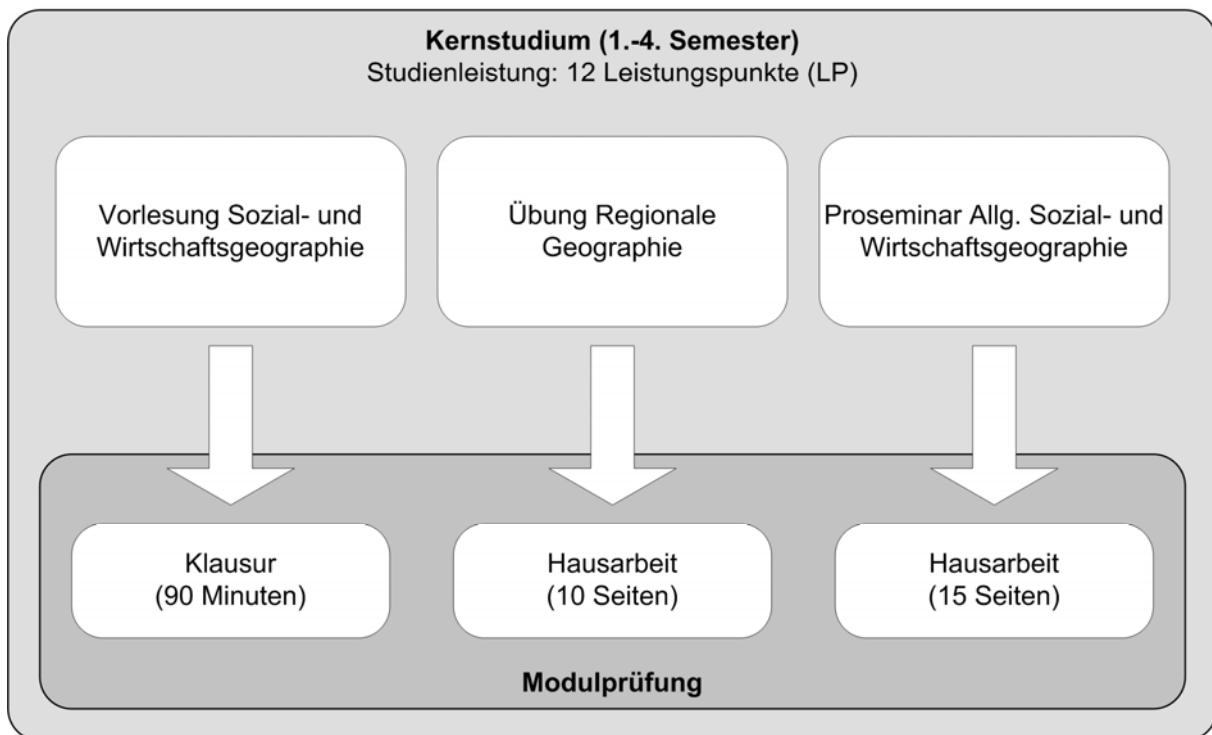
**Kernstudium (1.-4. Semester)**
Studienleistung: 12 Leistungspunkte (LP)

Vorlesung Sozial- und Wirtschaftsgeographie

Übung Regionale Geographie

Proseminar Allg. Sozial- und Wirtschaftsgeographie

Klausur (90 Minuten)

Hausarbeit (10 Seiten)

Hausarbeit (15 Seiten)

**Modulprüfung**